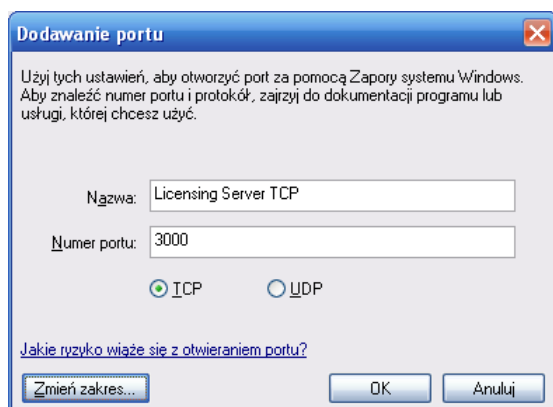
Dodawanie portu

Użyj tych ustawień, aby otworzyć port za pomocą Zapory systemu Windows. Aby znaleźć numer portu i protokół, zajrzyj do dokumentacji programu lub usługi, której chcesz użyć.

Nazwa: Licensing Server TCP

Numer portu: 3000

TCP UDP

Jakie ryzyko wiąże się z otwieraniem portu?

Zmień zakres... OK Anuluj